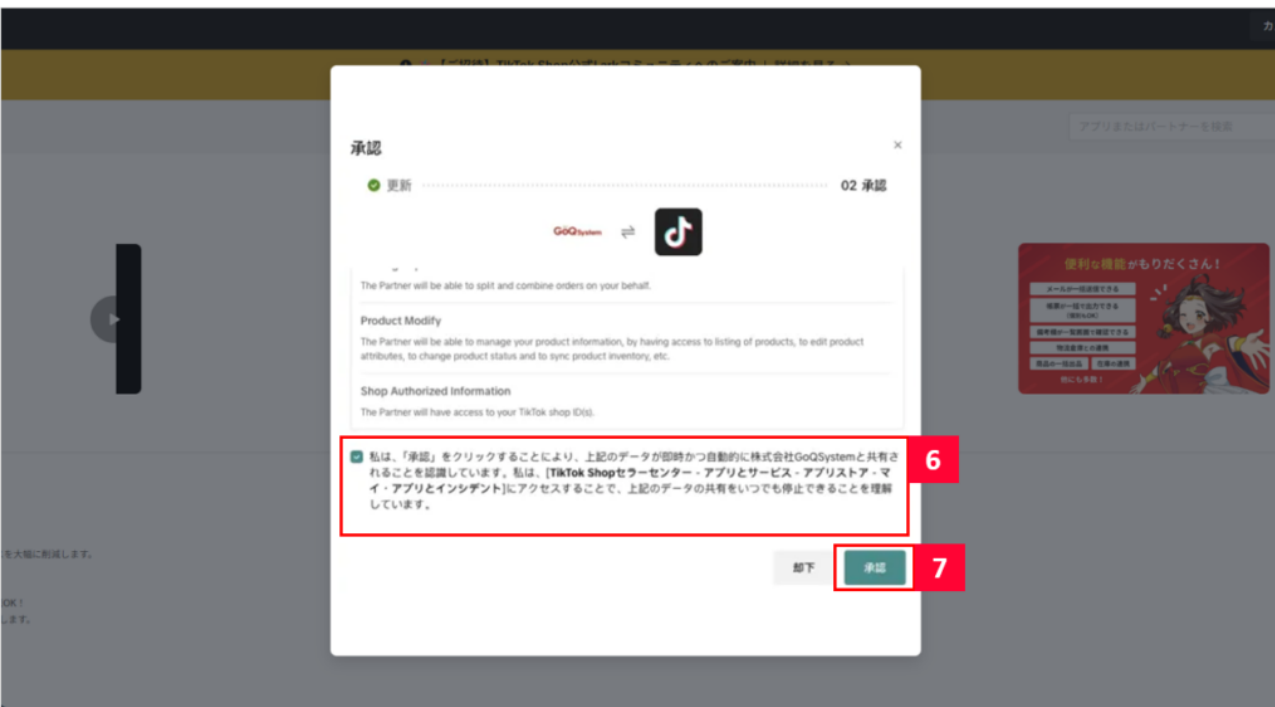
承認

更新

02 承認

GoQSystem

The Partner will be able to split and combine orders on your behalf.

Product Modify

The Partner will be able to manage your product information, by having access to listing of products, to edit product attributes, to change product status and to sync product inventory, etc.

Shop Authorized Information

The Partner will have access to your TikTok shop ID(s).

私は、「承認」をクリックすることにより、上記のデータが即時かつ自動的に株式会社GoQSystemと共有されることを認識しています。私は、[TikTok Shopセラーセンター - アプリとサービス - アプリストア - マイ・アプリとインシデント]にアクセスすることで、上記のデータの共有をいつでも停止できることを理解しています。

6

却下

承認

7

アプリまたはパートナーを検索

便利な機能がもりだくさん！

を大幅に削減します。

OK！

します。